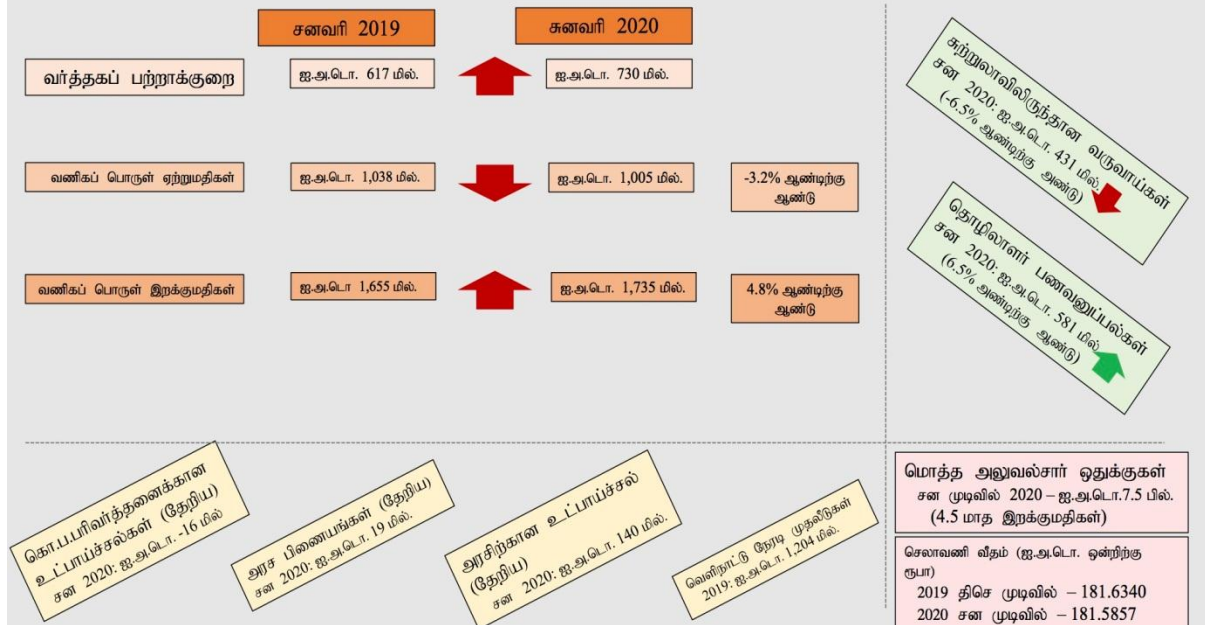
சனவரி 2019

சனவரி 2020

வர்த்தகப் பற்றாக்குறை

ஐ.அ.டொ. 617 மில்.

ஐ.அ.டொ. 730 மில்.

வணிகப் பொருள் ஏற்றுமதிகள்

ஐ.அ.டொ. 1,038 மில்.

ஐ.அ.டொ. 1,005 மில்.

-3.2% ஆண்டிற்கு ஆண்டு

வணிகப் பொருள் இறக்குமதிகள்

ஐ.அ.டொ 1,655 மில்.

ஐ.அ.டொ. 1,735 மில்.

4.8% ஆண்டிற்கு ஆண்டு

சுற்றுலாவிலிருந்தான வருவாய்கள் சன 2020: ஐ.அ.டொ. 431 மில். (-6.5% ஆண்டிற்கு ஆண்டு)

தொழிலாளர் பணவனுப்பல்கள் சன 2020: ஐ.அ.டொ. 581 மில். (6.5% ஆண்டிற்கு ஆண்டு)

கொ.ப.பரிவர்த்தனைக்கான உட்பாய்ச்சல்கள் (தேறிய) சன 2020: ஐ.அ.டொ. -16 மில்

அரச பிணையங்கள் (தேறிய) சன 2020: ஐ.அ.டொ. 19 மில்.

அரசிற்கான உட்பாய்ச்சல் (தேறிய) சன 2020: ஐ.அ.டொ. 140 மில்.

வெளிநாட்டு நேரடி முதலீடுகள் 2019: ஐ.அ.டொ. 1,204 மில்.

மொத்த அலுவல்சார் ஒதுக்குகள்
சன முடிவில் 2020 – ஐ.அ.டொ.7.5 பில்.
(4.5 மாத இறக்குமதிகள்)

செலாவணி வீதம் (ஐ.அ.டொ. ஒன்றிற்கு ரூபா)
2019 திசெ முடிவில் – 181.6340
2020 சன முடிவில் – 181.5857